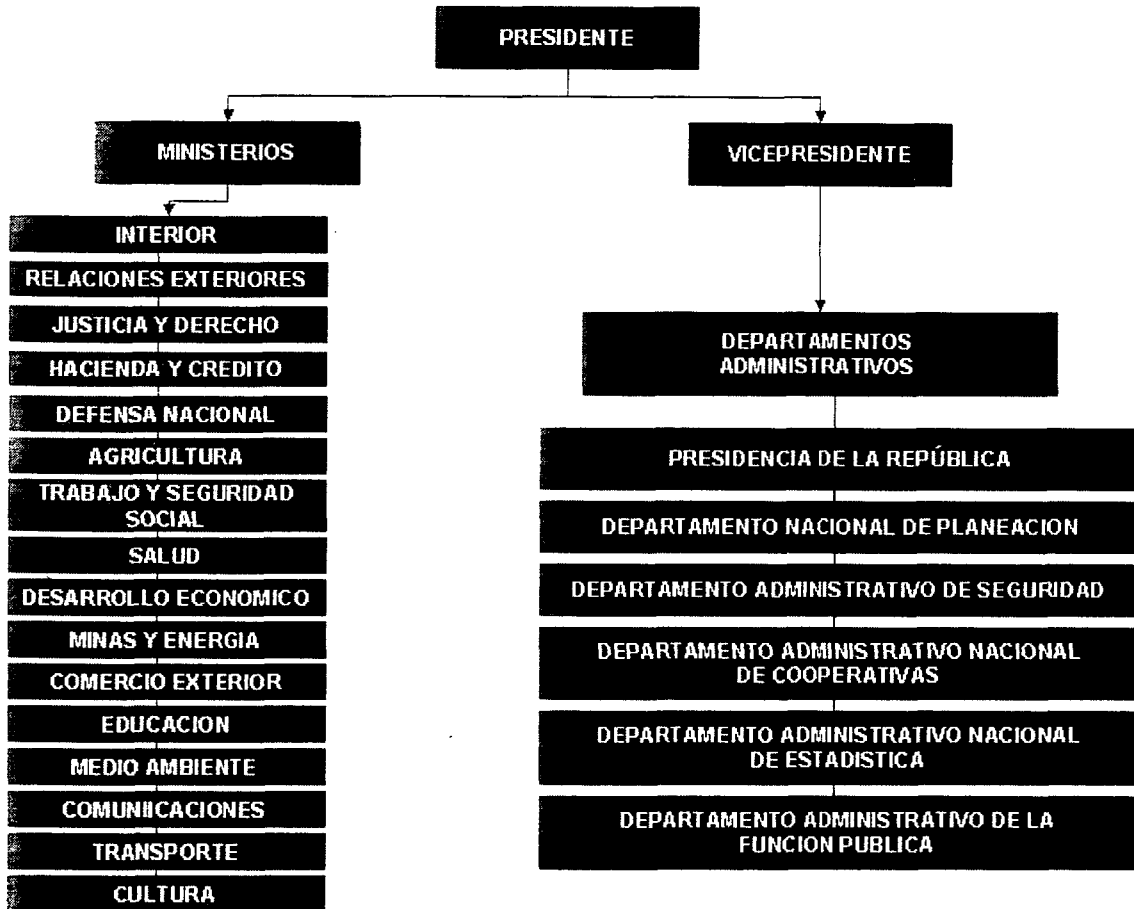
PRESIDENTE

MINISTERIOS

VICEPRESIDENTE

INTERIOR

RELACIONES EXTERIORES

JUSTICIA Y DERECHO

HACIENDA Y CREDITO

DEFENSA NACIONAL

AGRICULTURA

TRABAJO Y SEGURIDAD SOCIAL

SALUD

DESARROLLO ECONOMICO

MINAS Y ENERGIA

COMERCIO EXTERIOR

EDUCACION

MEDIO AMBIENTE

COMUNIICACIONES

TRANSPORTE

CULTURA

DEPARTAMENTOS ADMINISTRATIVOS

PRESIDENCIA DE LA REPÚBLICA

DEPARTAMENTO NACIONAL DE PLANEACION

DEPARTAMENTO ADMINISTRATIVO DE SEGURIDAD

DEPARTAMENTO ADMINISTRATIVO NACIONAL DE COOPERATIVAS

DEPARTAMENTO ADMINISTRATIVO NACIONAL DE ESTADISTICA

DEPARTAMENTO ADMINISTRATIVO DE LA FUNCION PUBLICA